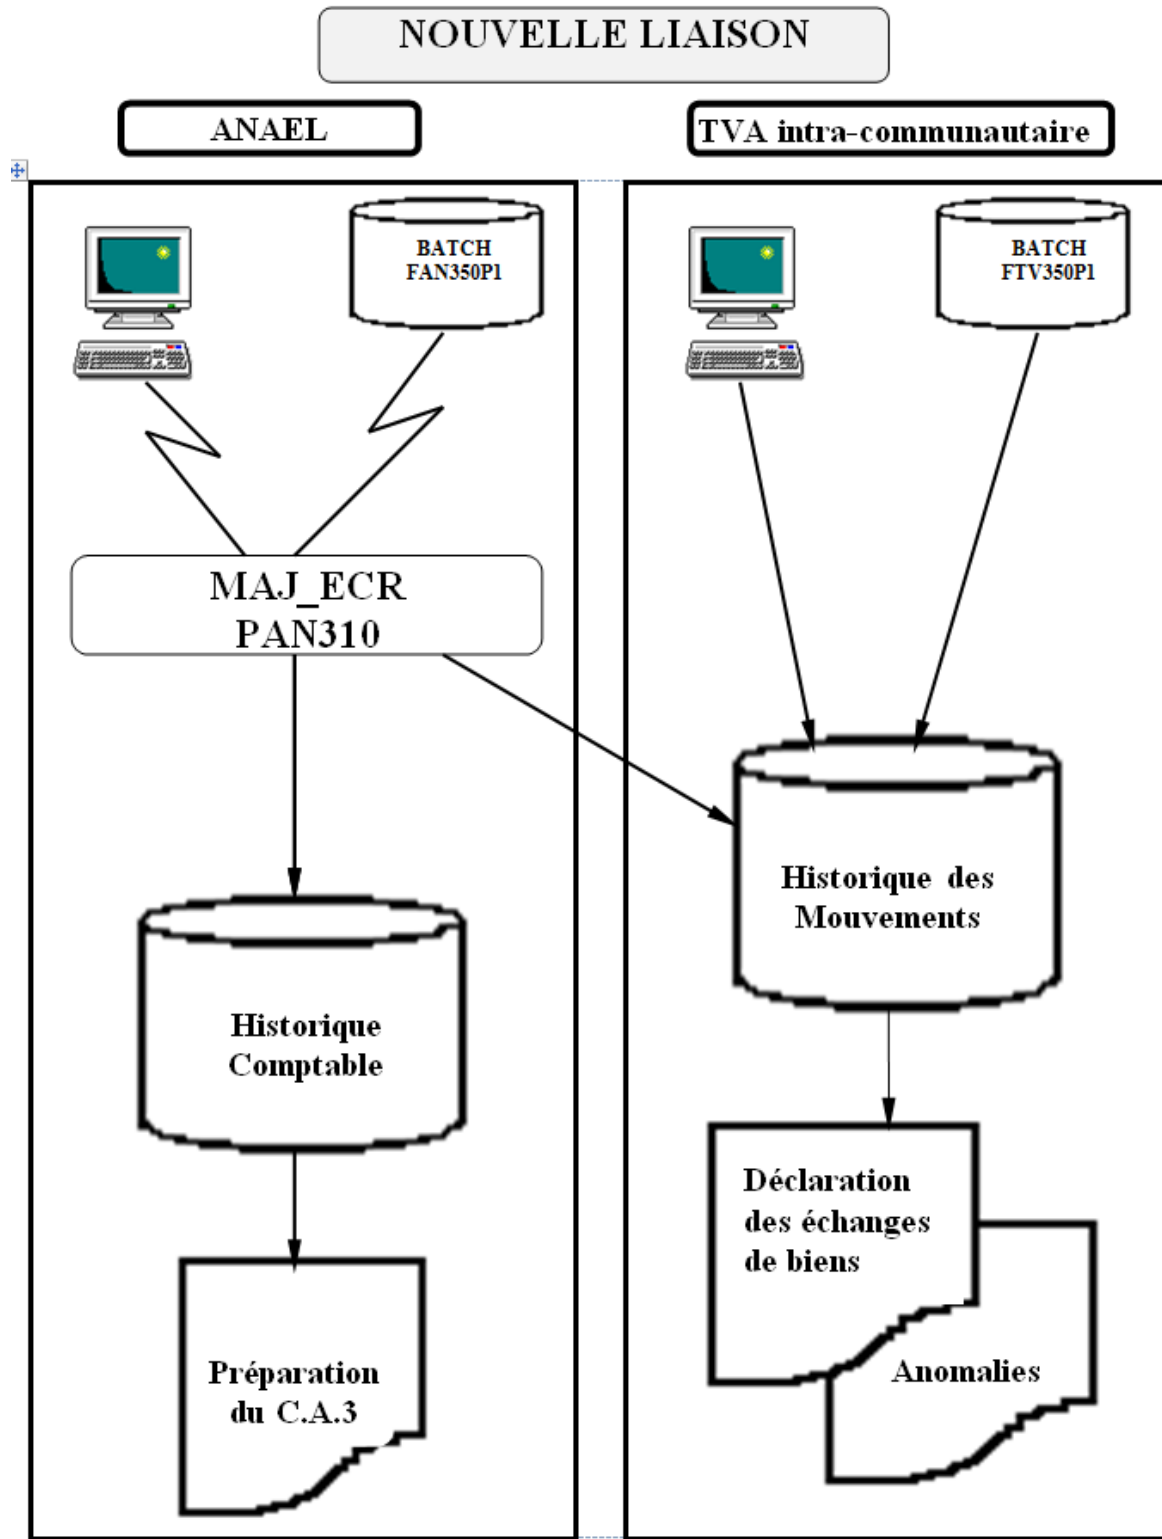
NOUVELLE LIAISON

ANAEL

TVA intra-communautaire

BATCH
FAN350P1

BATCH
FTV350P1

MAJ_ECR
PAN310

Historique des
Mouvements

Historique
Comptable

Déclaration
des échanges
de biens

Anomalies

Préparation
du C.A.3